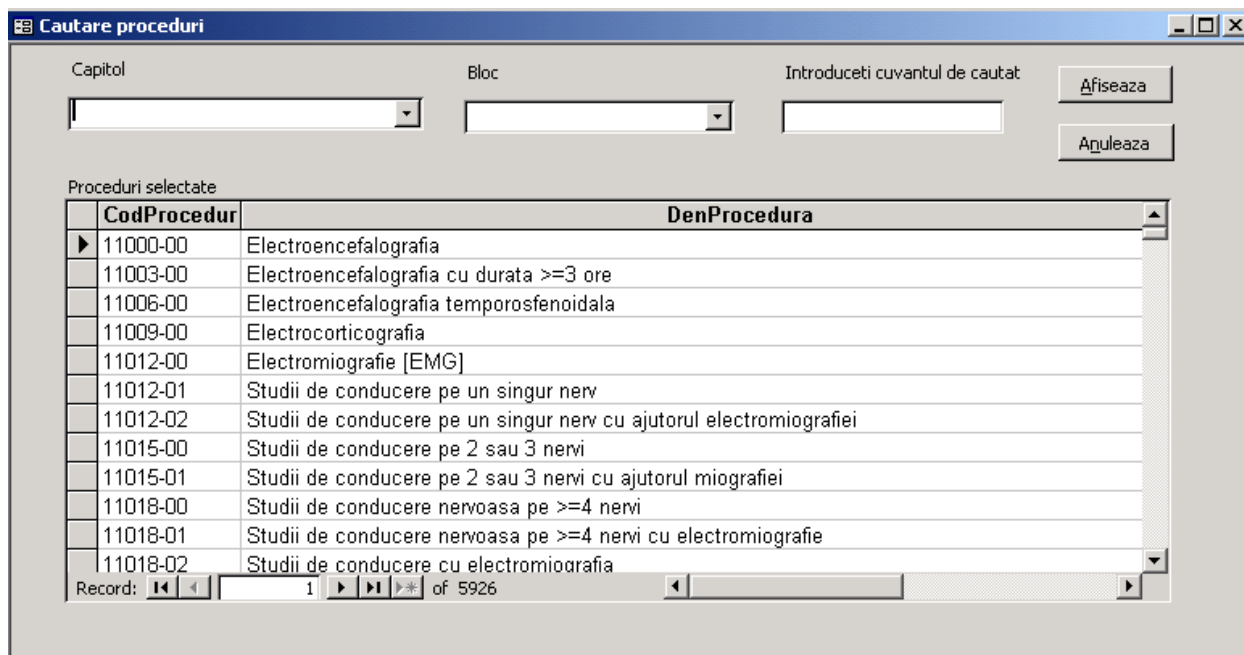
Cautare proceduri

Capitol

Bloc

Introduceti cuvantul de cautat

Afiseaza

Anuleaza

Proceduri selectate

| CodProcedur | DenProcedura |
|---|---|
| 11000-00 | Electroencefalografia |
| 11003-00 | Electroencefalografia cu durata >=3 ore |
| 11006-00 | Electroencefalografia temporosfenoidala |
| 11009-00 | Electrocorticografia |
| 11012-00 | Electromiografie [EMG] |
| 11012-01 | Studii de conducere pe un singur nerv |
| 11012-02 | Studii de conducere pe un singur nerv cu ajutorul electromiografiei |
| 11015-00 | Studii de conducere pe 2 sau 3 nervi |
| 11015-01 | Studii de conducere pe 2 sau 3 nervi cu ajutorul miografiei |
| 11018-00 | Studii de conducere nervoasa pe >=4 nervi |
| 11018-01 | Studii de conducere nervoasa pe >=4 nervi cu electromiografie |
| 11018-02 | Studii de conducere cu electromiografia |

Record: 1 of 5926